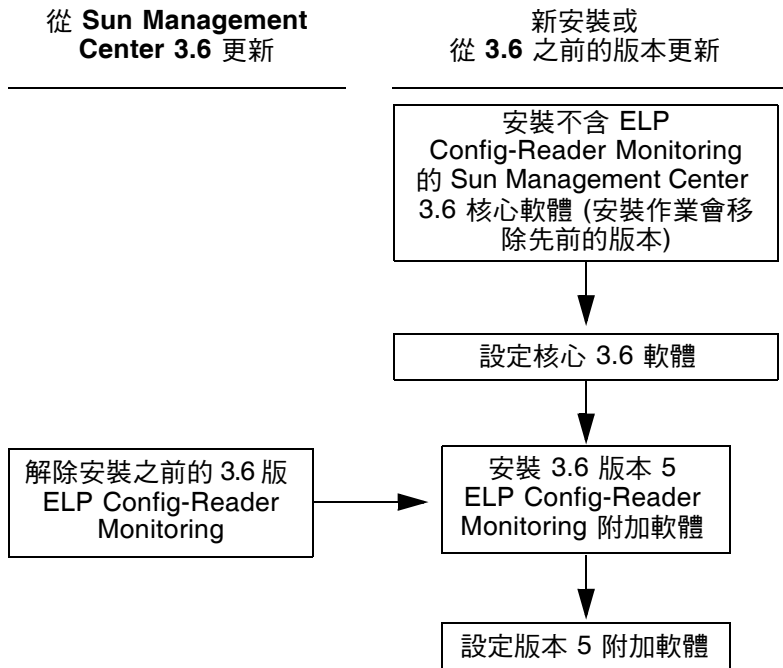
從 **Sun Management Center 3.6** 更新

新安裝或
從 **3.6** 之前的版本更新

安裝不含 ELP Config-Reader Monitoring 的 Sun Management Center 3.6 核心軟體 (安裝作業會移除先前的版本)

設定核心 3.6 軟體

解除安裝之前的 3.6 版 ELP Config-Reader Monitoring

安裝 3.6 版本 5 ELP Config-Reader Monitoring 附加軟體

設定版本 5 附加軟體